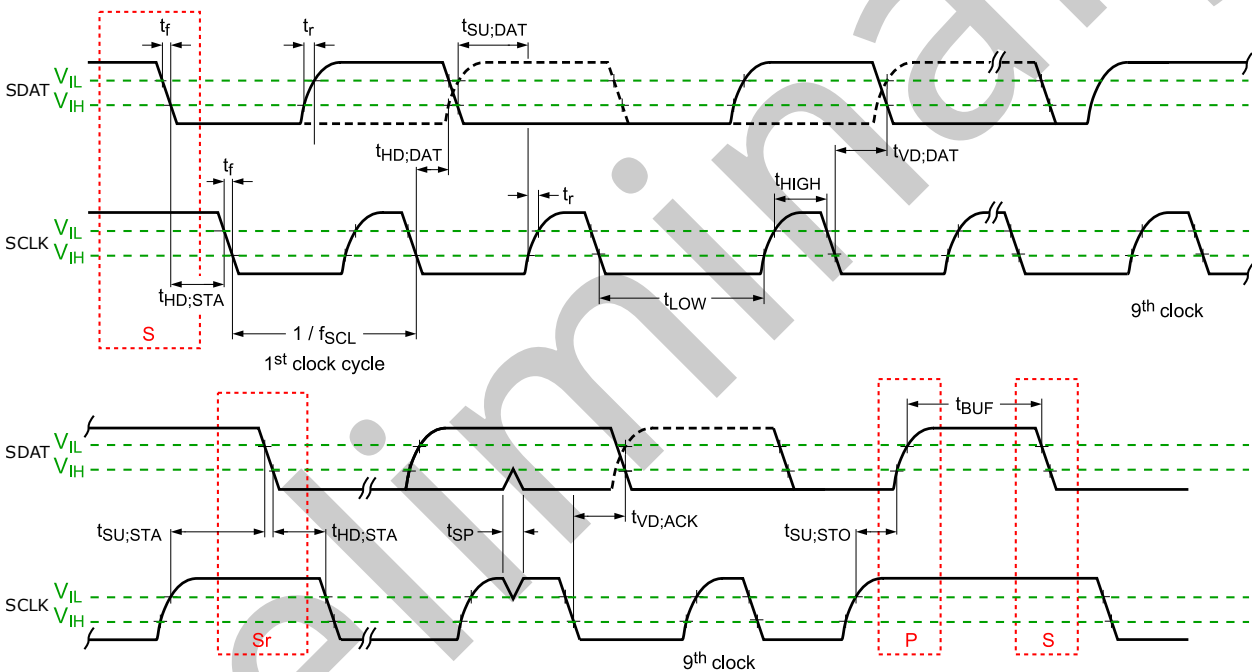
$t_f$ $t_r$ $t_{SU;DAT}$

SDAT $V_{IL}$ $V_{IH}$

$t_{HD;DAT}$ $t_{VD;DAT}$

$t_f$ $t_r$ $t_{HIGH}$

SCLK $V_{IL}$ $V_{IH}$

$t_{HD;STA}$ $t_{LOW}$

S

$1 / f_{SCL}$

$1^{st}$ clock cycle

$9^{th}$ clock

$t_{BUF}$

SDAT $V_{IL}$ $V_{IH}$

$t_{SU;STA}$ $t_{HD;STA}$ $t_{SP}$ $t_{VD;ACK}$ $t_{SU;STO}$

SCLK $V_{IL}$ $V_{IH}$

Sr P S

$9^{th}$ clock